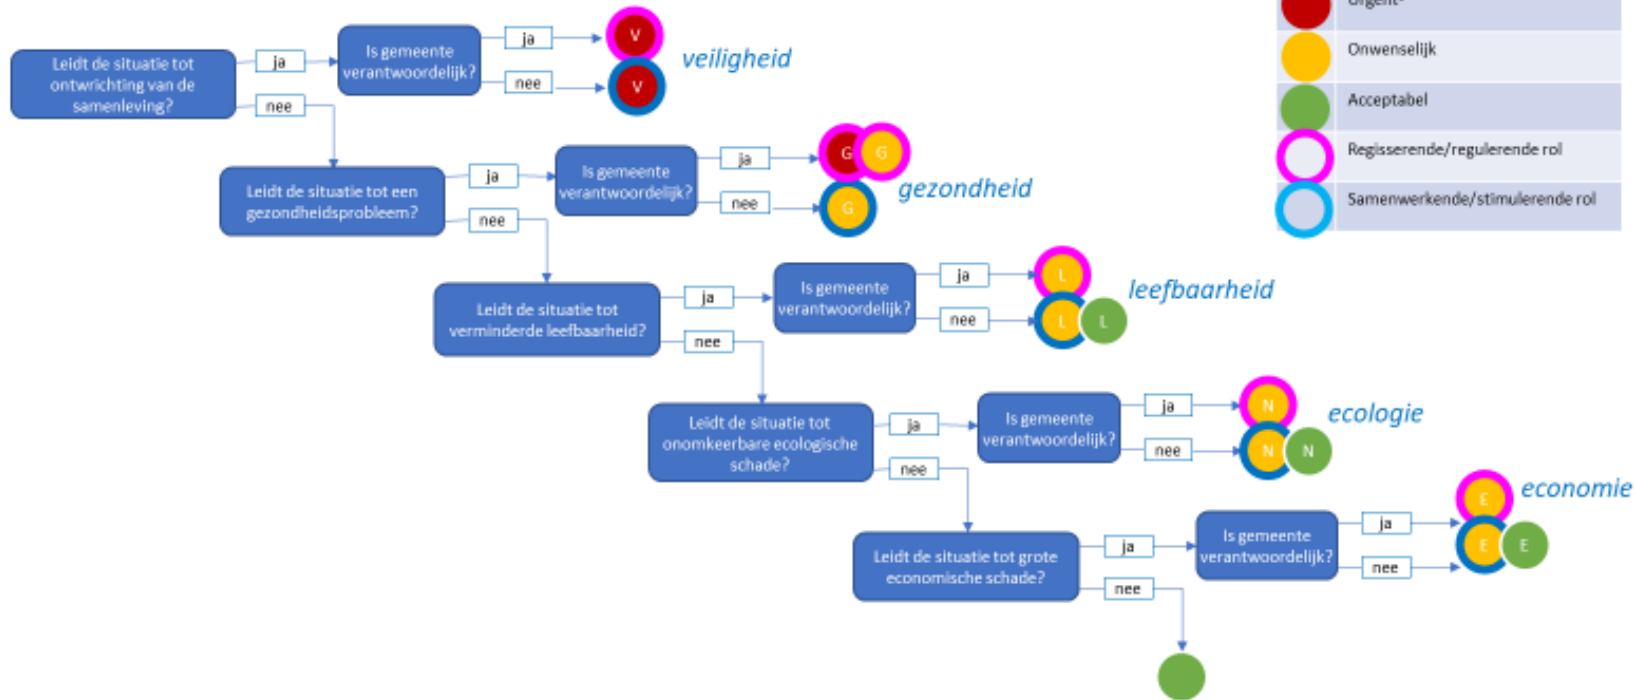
Leidt de situatie tot ontwrichting van de samenleving?

ja

Is gemeente verantwoordelijk?

ja

V

nee

V

veiligheid

nee

Leidt de situatie tot een gezondheidsprobleem?

ja

Is gemeente verantwoordelijk?

ja

G G

nee

G

gezondheid

nee

Leidt de situatie tot verminderde leefbaarheid?

ja

Is gemeente verantwoordelijk?

ja

L

nee

L L

leefbaarheid

nee

Leidt de situatie tot onomkeerbare ecologische schade?

ja

Is gemeente verantwoordelijk?

ja

N

nee

N N

ecologie

nee

Leidt de situatie tot grote economische schade?

ja

Is gemeente verantwoordelijk?

ja

E

nee

E E

economie

nee

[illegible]

Onwenselijk

Acceptabel

Regisserende/regulerende rol

Samenwerkende/stimulerende rol